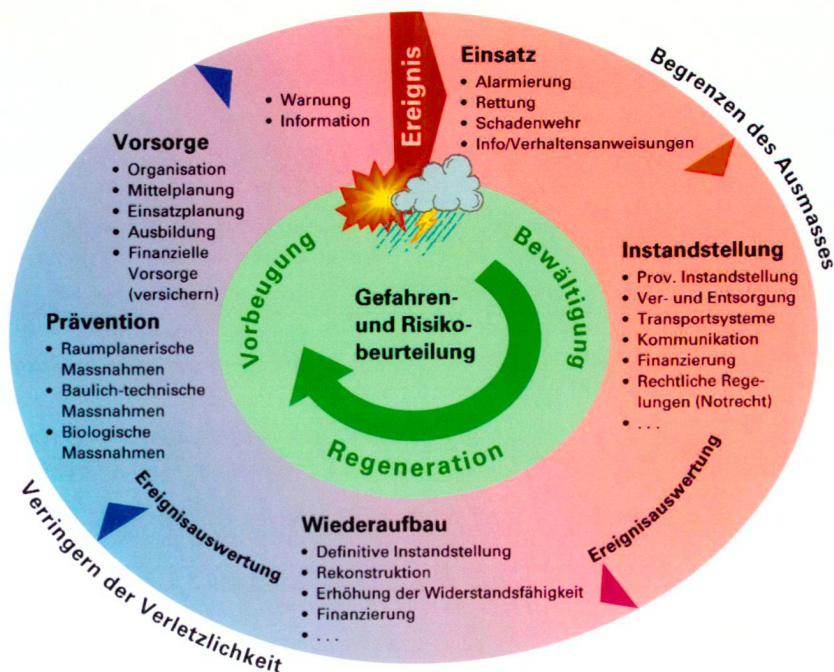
Ereignis

Einsatz
• Alarmierung
• Rettung
• Schadenwehr
• Info/Verhaltensanweisungen

Begrenzen des Ausmasses

• Warnung
• Information

Vorsorge
• Organisation
• Mittelplanung
• Einsatzplanung
• Ausbildung
• Finanzielle Vorsorge (versichern)

Prävention
• Raumplanerische Massnahmen
• Baulich-technische Massnahmen
• Biologische Massnahmen

Vorbeugung

Bewältigung

Gefahren- und Risikobeurteilung

Regeneration

Instandstellung
• Prov. Instandstellung
• Ver- und Entsorgung
• Transportsysteme
• Kommunikation
• Finanzierung
• Rechtliche Regelungen (Notrecht)
• . . .

Ereignisauswertung

Ereignisauswertung

Wiederaufbau
• Definitive Instandstellung
• Rekonstruktion
• Erhöhung der Widerstandsfähigkeit
• Finanzierung
• . . .

Verringern der Verletzlichkeit